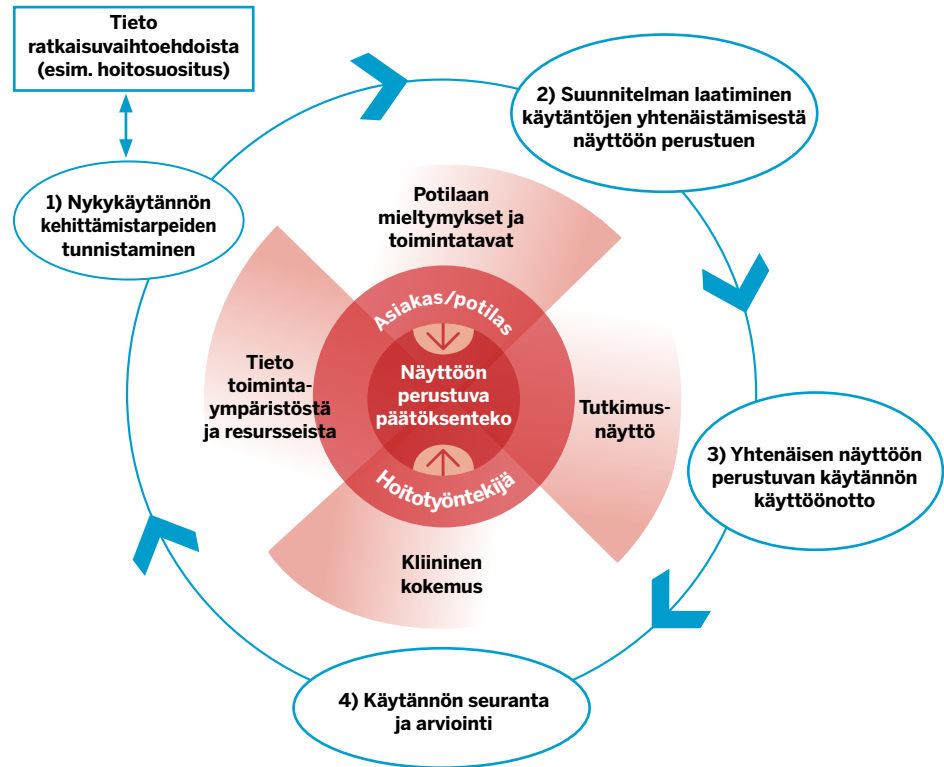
Tieto ratkaisuvaihtoehdoista (esim. hoitosuositus)

2) Suunnitelman laatiminen käytäntöjen yhtenäistämisestä näyttöön perustuen

1) Nykykäytännön kehittämistarpeiden tunnistaminen

Potilaan mieltymykset ja toimintatavat

Asiakas/potilas

Tieto toimintaympäristöstä ja resursseista

Näyttöön perustuva päätöksenteko

Tutkimusnäyttö

Hoitotyöntekijä

3) Yhtenäisen näyttöön perustuvan käytännön käyttöönotto

Kliininen kokemus

4) Käytännön seuranta ja arviointi